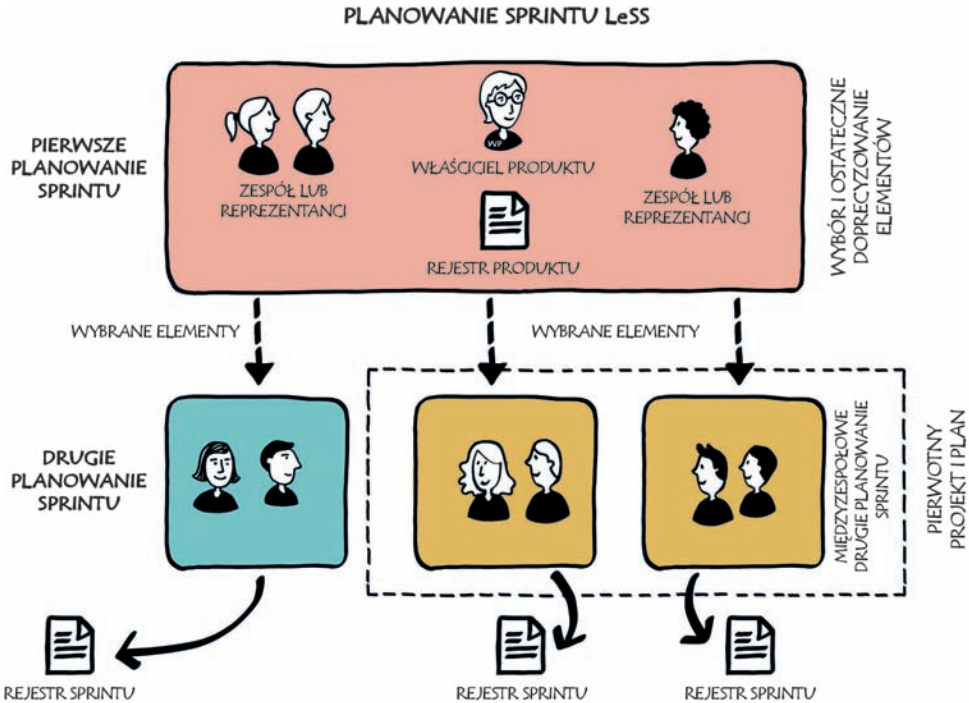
PLANOWANIE SPRINTU LeSS

PIERWSZE PLANOWANIE SPRINTU

ZESPÓŁ LUB REPREZENTANCI

WP

WŁAŚCICIEL PRODUKTU

REJESTR PRODUKTU

ZESPÓŁ LUB REPREZENTANCI

WYBÓR I OSTATECZNE DOPRECYZOWANIE ELEMENTÓW

WYBRANE ELEMENTY

WYBRANE ELEMENTY

DRUGIE PLANOWANIE SPRINTU

MIĘDZYZESPOŁOWE DRUGIE PLANOWANIE SPRINTU

PIERWOTNY PROJEKT I PLAN

REJESTR SPRINTU

REJESTR SPRINTU

REJESTR SPRINTU